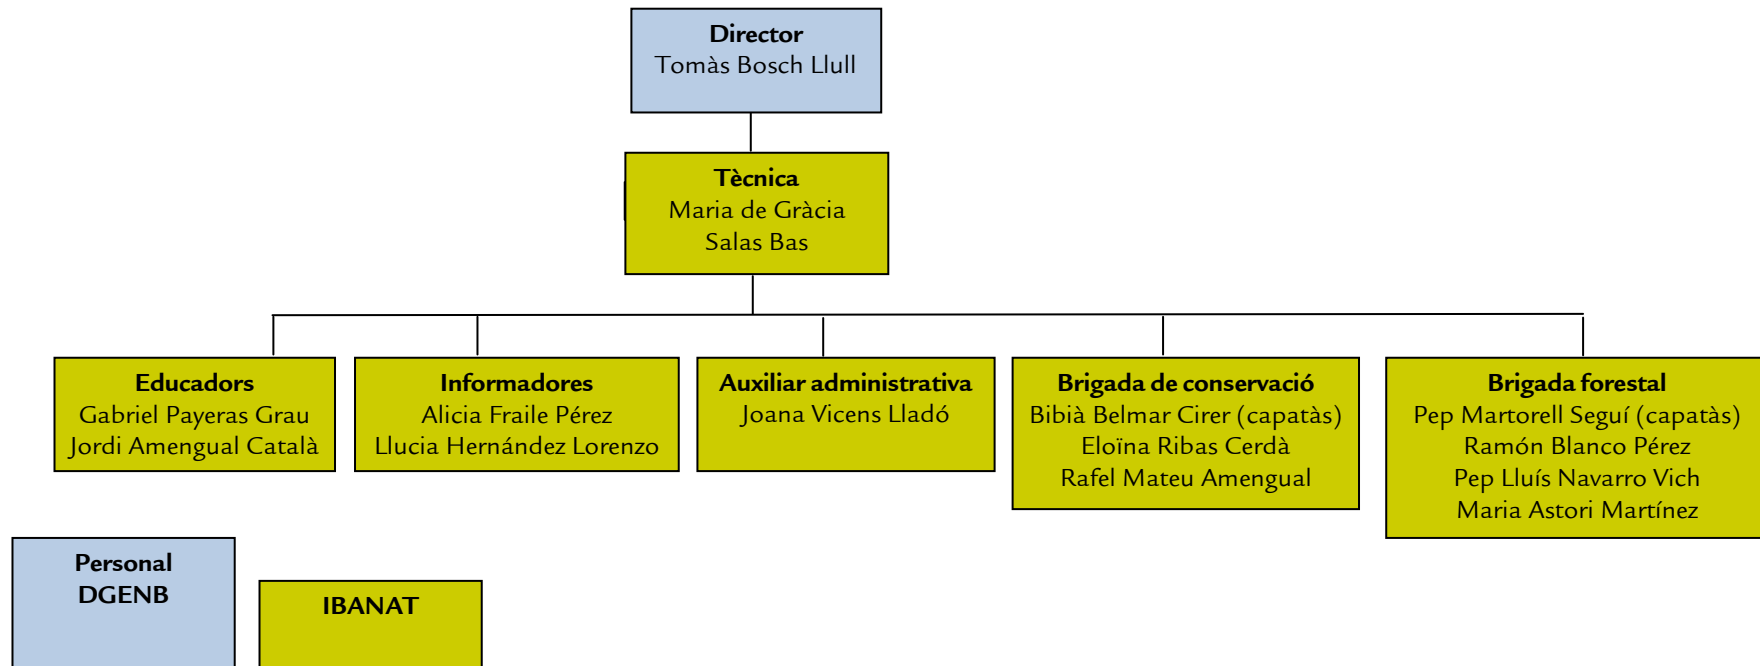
**Director**
Tomàs Bosch Llull

**Tècnica**
Maria de Gràcia Salas Bas

**Educadors**
Gabriel Payeras Grau
Jordi Amengual Català

**Informadores**
Alicia Fraile Pérez
Llucia Hernández Lorenzo

**Auxiliar administrativa**
Joana Vicens Lladó

**Brigada de conservació**
Bibià Belmar Cirer (capatàs)
Eloïna Ribas Cerdà
Rafel Mateu Amengual

**Brigada forestal**
Pep Martorell Seguí (capatàs)
Ramón Blanco Pérez
Pep Lluís Navarro Vich
Maria Astori Martínez

**Personal DGENB**

**IBANAT**